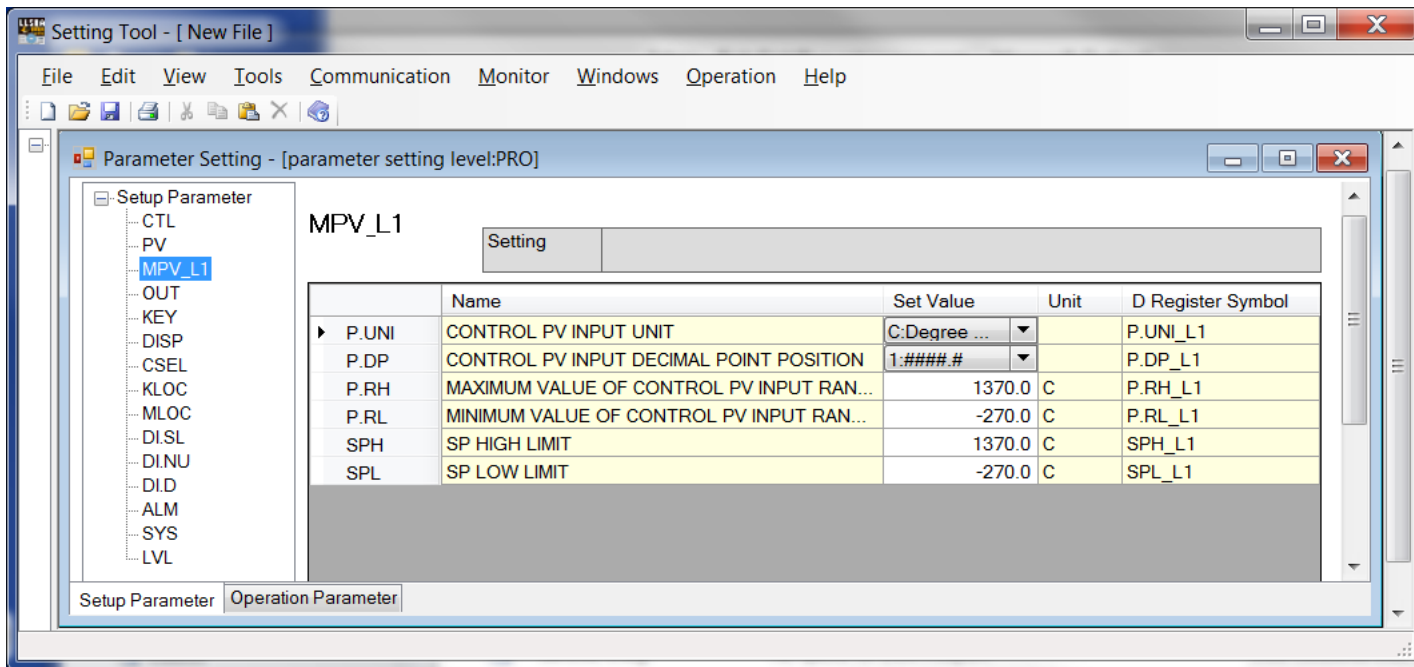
Setting Tool - [ New File ]

File Edit View Tools Communication Monitor Windows Operation Help

Parameter Setting - [parameter setting level:PRO]

Setup Parameter
CTL
PV
MPV_L1
OUT
KEY
DISP
CSEL
KLOC
MLOC
DI.SL
DI.NU
DI.D
ALM
SYS
LVL

MPV_L1

Setting

| | Name | Set Value | Unit | D Register Symbol |
|---|---|---|---|---|
| P.UNI | CONTROL PV INPUT UNIT | C:Degree ... | | P.UNI_L1 |
| P.DP | CONTROL PV INPUT DECIMAL POINT POSITION | 1:####.# | | P.DP_L1 |
| P.RH | MAXIMUM VALUE OF CONTROL PV INPUT RAN... | 1370.0 | C | P.RH_L1 |
| P.RL | MINIMUM VALUE OF CONTROL PV INPUT RAN... | -270.0 | C | P.RL_L1 |
| SPH | SP HIGH LIMIT | 1370.0 | C | SPH_L1 |
| SPL | SP LOW LIMIT | -270.0 | C | SPL_L1 |

Setup Parameter
Operation Parameter